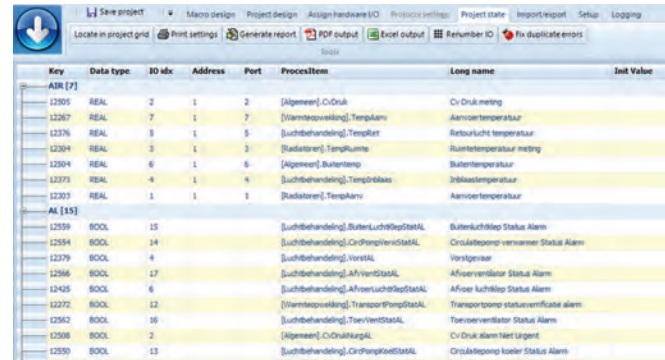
Save project | Macro design | Project design | Assign hardware I/O | Protocol settings | Project state | Import/export | Setup | Logging

Locate in project grid | Print settings | Generate report | PDF output | Excel output | Renumber IO | Fix duplicate errors

Tools

| Key | Data type | IO idx | Address | Port | ProcesItem | Long name | Init Value |
|---|---|---|---|---|---|---|---|
| AIR [7] | | | | | | | |
| 12505 | REAL | 2 | 1 | 2 | [Algemeen].CvDruk | Cv Druk meting | |
| 12267 | REAL | 7 | 1 | 7 | [Warmteopwekking].TempAanv | Aanvoertemperatuur | |
| 12376 | REAL | 5 | 1 | 5 | [Luchtbehandeling].TempRet | Retourlucht temperatuur | |
| 12304 | REAL | 3 | 1 | 3 | [Radiatoren].TempRuimte | Ruimtetemperatuur meting | |
| 12504 | REAL | 6 | 1 | 6 | [Algemeen].Buitentemp | Buitentemperatuur | |
| 12373 | REAL | 4 | 1 | 4 | [Luchtbehandeling].TempInblaas | Inblaastemperatuur | |
| 12303 | REAL | 1 | 1 | 1 | [Radiatoren].TempAanv | Aanvoertemperatuur | |
| AL [15] | | | | | | | |
| 12559 | BOOL | 15 | | | [Luchtbehandeling].BuitenLuchtKlepStatAL | Buitenluchtklep Status Alarm | |
| 12554 | BOOL | 14 | | | [Luchtbehandeling].CircPompVerwStatAL | Circulatiepomp verwarmer Status Alarm | |
| 12379 | BOOL | 4 | | | [Luchtbehandeling].VorstAL | Vorstgevaar | |
| 12566 | BOOL | 17 | | | [Luchtbehandeling].AfvVentStatAL | Afvoerventilator Status Alarm | |
| 12425 | BOOL | 6 | | | [Luchtbehandeling].AfvoerLuchtKlepStatAL | Afvoer luchtklep Status Alarm | |
| 12272 | BOOL | 12 | | | [Warmteopwekking].TransportPompStatAL | Transportpomp statusverificatie alarm | |
| 12562 | BOOL | 16 | | | [Luchtbehandeling].ToevVentStatAL | Toevoerventilator Status Alarm | |
| 12508 | BOOL | 2 | | | [Algemeen].CvDrukNUrgAL | CV Druk alarm Niet Urgent | |
| 12550 | BOOL | 13 | | | [Luchtbehandeling].CircPompKoelStatAL | Circulatiepomp koeler Status Alarm | |